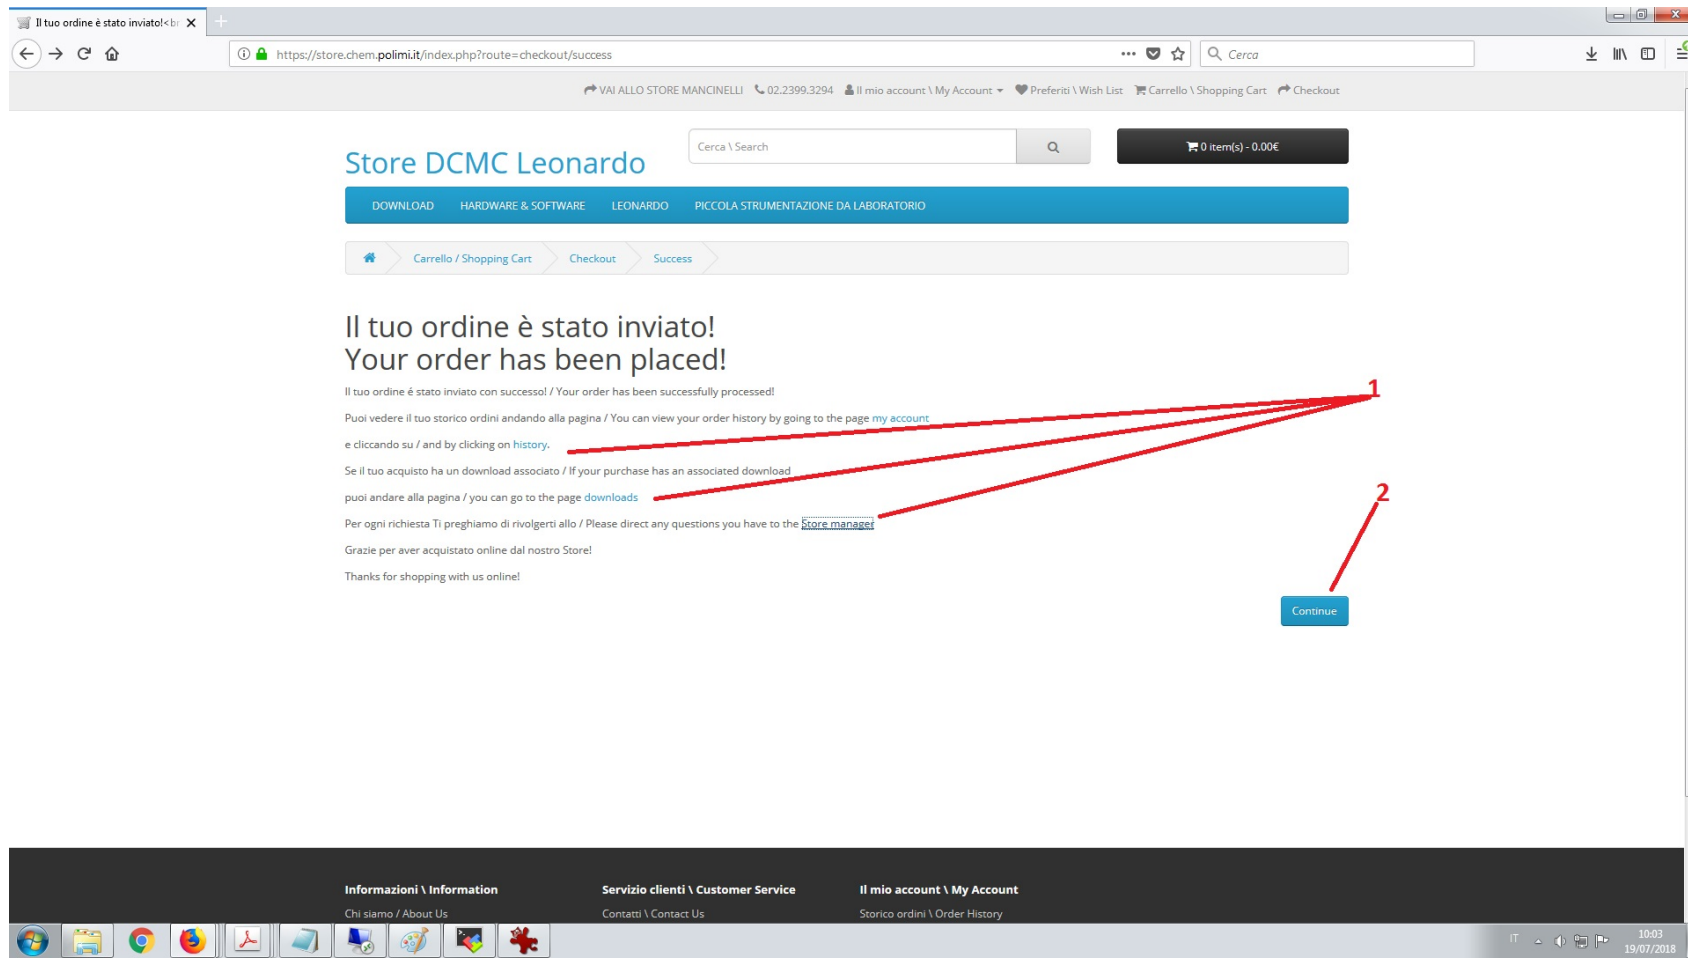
Il tuo ordine è stato inviato!<br

https://store.chem.polimi.it/index.php?route=checkout/success

Cerca

VAI ALLO STORE MANCINELLI 02.2399.3294 Il mio account \ My Account Preferiti \ Wish List Carrello \ Shopping Cart Checkout

Store DCMC Leonardo

Cerca \ Search

0 item(s) - 0.00€

DOWNLOAD HARDWARE & SOFTWARE LEONARDO PICCOLA STRUMENTAZIONE DA LABORATORIO

Carrello / Shopping Cart Checkout Success

Il tuo ordine è stato inviato!
Your order has been placed!

Il tuo ordine é stato inviato con successo! / Your order has been successfully processed!

Puoi vedere il tuo storico ordini andando alla pagina / You can view your order history by going to the page my account

e cliccando su / and by clicking on history.

Se il tuo acquisto ha un download associato / If your purchase has an associated download

puoi andare alla pagina / you can go to the page downloads

Per ogni richiesta Ti preghiamo di rivolgerti allo / Please direct any questions you have to the Store manager

Grazie per aver acquistato online dal nostro Store!

Thanks for shopping with us online!

1

2

Continue

Informazioni \ Information
Chi siamo / About Us

Servizio clienti \ Customer Service
Contatti \ Contact Us

Il mio account \ My Account
Storico ordini \ Order History

IT

10:03
19/07/2018